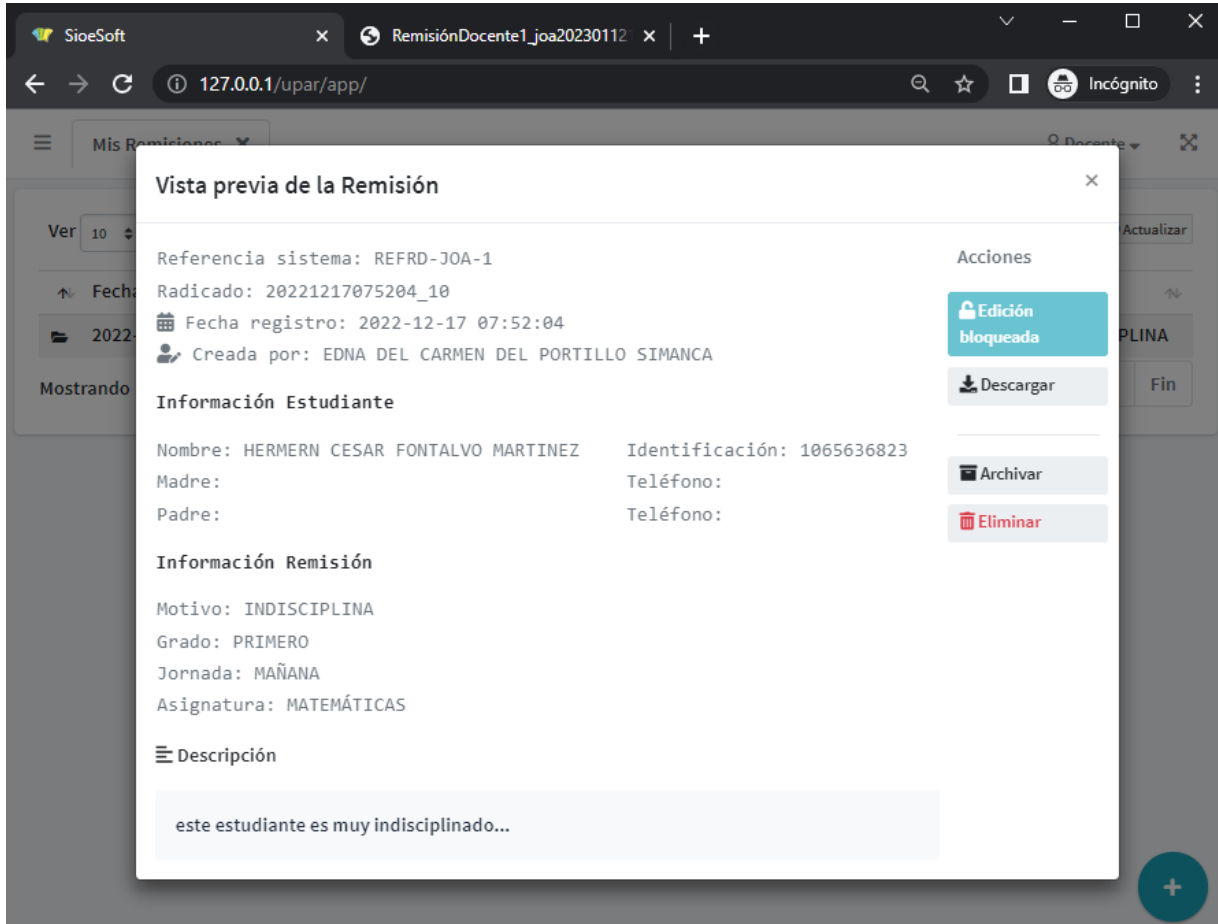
SioeSoft ×
RemisiónDocente1_joa20230112 ×
+
127.0.0.1/upar/app/
Incógnito

Mis Remisiones ×
Docente
Ver 10
Actualizar
Fecha
2022-
PLINA
Mostrando
Fin

Vista previa de la Remisión ×

Referencia sistema: REFRD-JOA-1
Radicado: 20221217075204_10
Fecha registro: 2022-12-17 07:52:04
Creada por: EDNA DEL CARMEN DEL PORTILLO SIMANCA

Información Estudiante

Nombre: HERMERN CESAR FONTALVO MARTINEZ
Identificación: 1065636823
Madre:
Teléfono:
Padre:
Teléfono:

Información Remisión

Motivo: INDISCIPLINA
Grado: PRIMERO
Jornada: MAÑANA
Asignatura: MATEMÁTICAS

Descripción

este estudiante es muy indisciplinado...

Acciones
Edición bloqueada
Descargar
Archivar
Eliminar

+